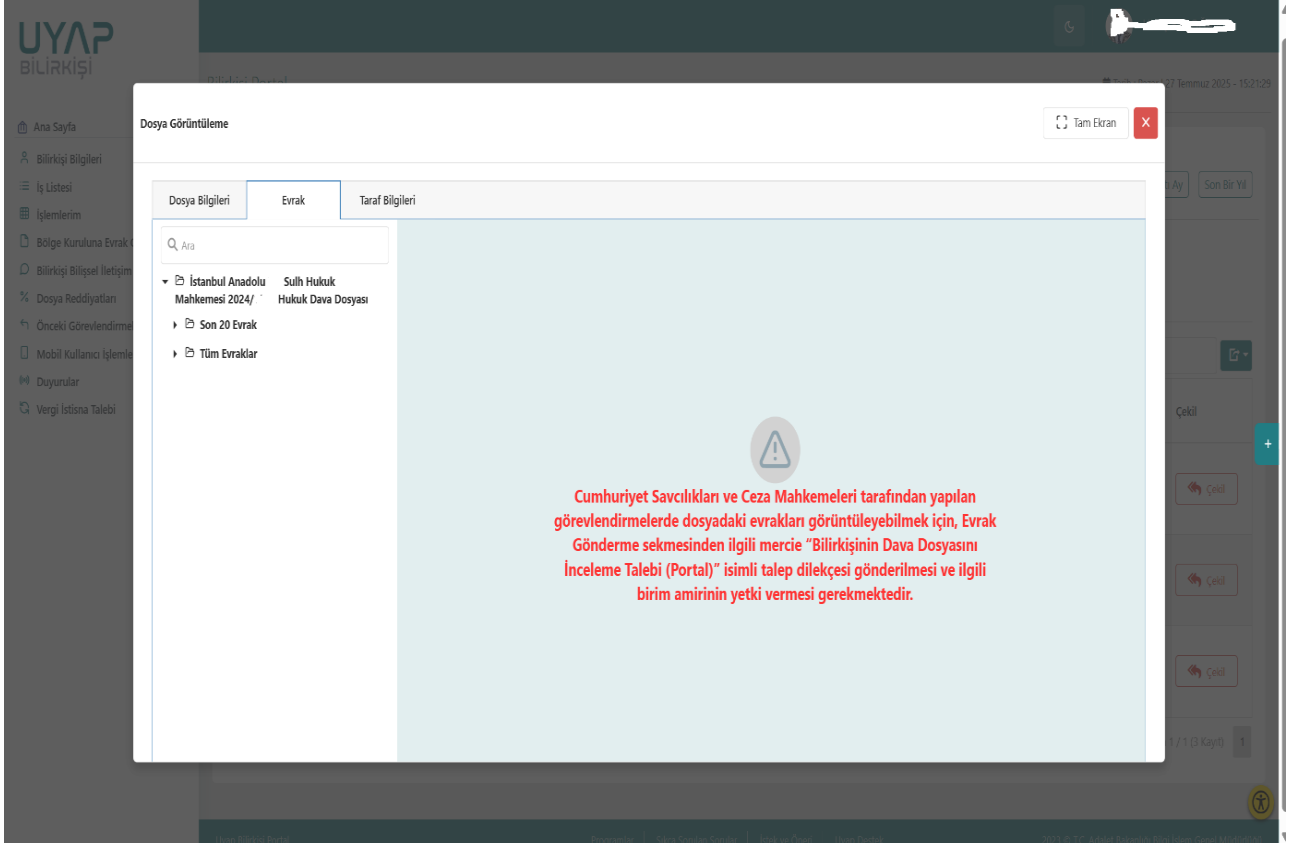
UYAP
BİLİRKİŞİ

Ana Sayfa
Bilirkişi Bilgileri
İş Listesi
İşlemlerim
Bölge Kuruluna Evrak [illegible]
Bilirkişi Bilişsel İletişim
Dosya Reddiyatları
Önceki Görevlendirme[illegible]
Mobil Kullanıcı İşlemle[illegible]
Duyurular
Vergi İstisna Talebi

Bilirkişi Portal
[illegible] 27 Temmuz 2025 - 15:21:29

Dosya Görüntüleme

Tam Ekran
X

Dosya Bilgileri | Evrak | Taraf Bilgileri

Ara

İstanbul Anadolu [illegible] Sulh Hukuk Mahkemesi 2024/ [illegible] Hukuk Dava Dosyası
Son 20 Evrak
Tüm Evraklar

Cumhuriyet Savcılıkları ve Ceza Mahkemeleri tarafından yapılan görevlendirmelerde dosyadaki evrakları görüntüleyebilmek için, Evrak Gönderme sekmesinden ilgili mercie "Bilirkişinin Dava Dosyasını İnceleme Talebi (Portal)" isimli talep dilekçesi gönderilmesi ve ilgili birim amirinin yetki vermesi gerekmektedir.

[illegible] Ay
Son Bir Yıl
Çekil
Çekil
Çekil
Çekil
1 / 1 (3 Kayıt)
1
+